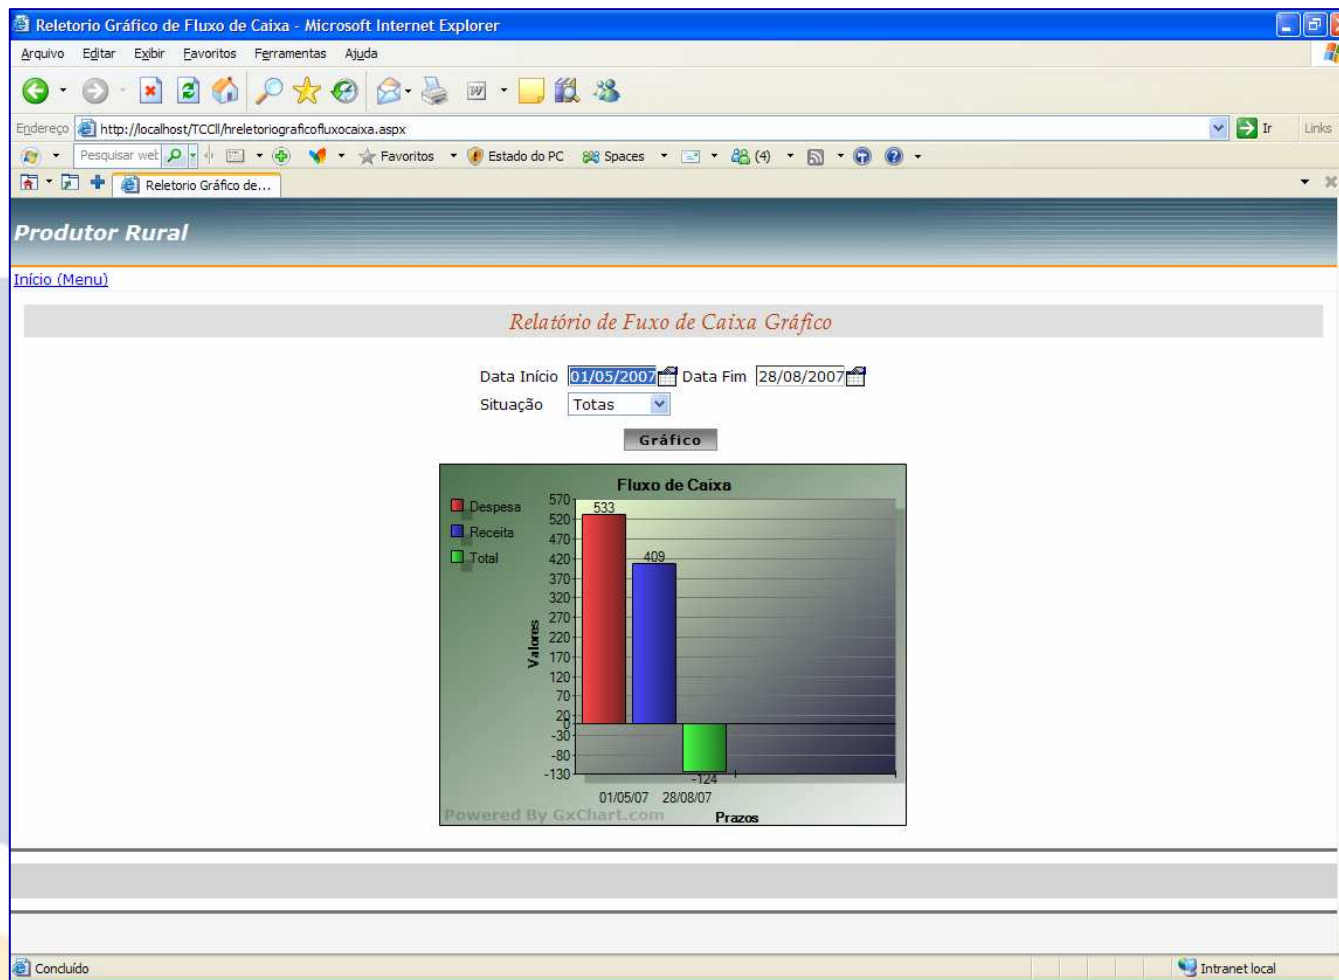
Reletorio Gráfico de Fluxo de Caixa - Microsoft Internet Explorer

Arquivo Editar Exibir Favoritos Ferramentas Ajuda

Endereço http://localhost/TCCII/hreletoriograficofluxocaixa.aspx Ir Links

Pesquisar wet Favoritos Estado do PC Spaces (4)

Reletorio Gráfico de...

Produtor Rural

Início (Menu)

Relatório de Fuxo de Caixa Gráfico

Data Início 01/05/2007 Data Fim 28/08/2007

Situação Totas

Gráfico

Fluxo de Caixa

Despesa
Receita
Total

570
520
470
420
370
320
270
220
170
120
70
20
0
-30
-80
-130

Valores

533
409
-124

01/05/07 28/08/07

Prazos

Powered By GxChart.com

Concluído

Intranet local